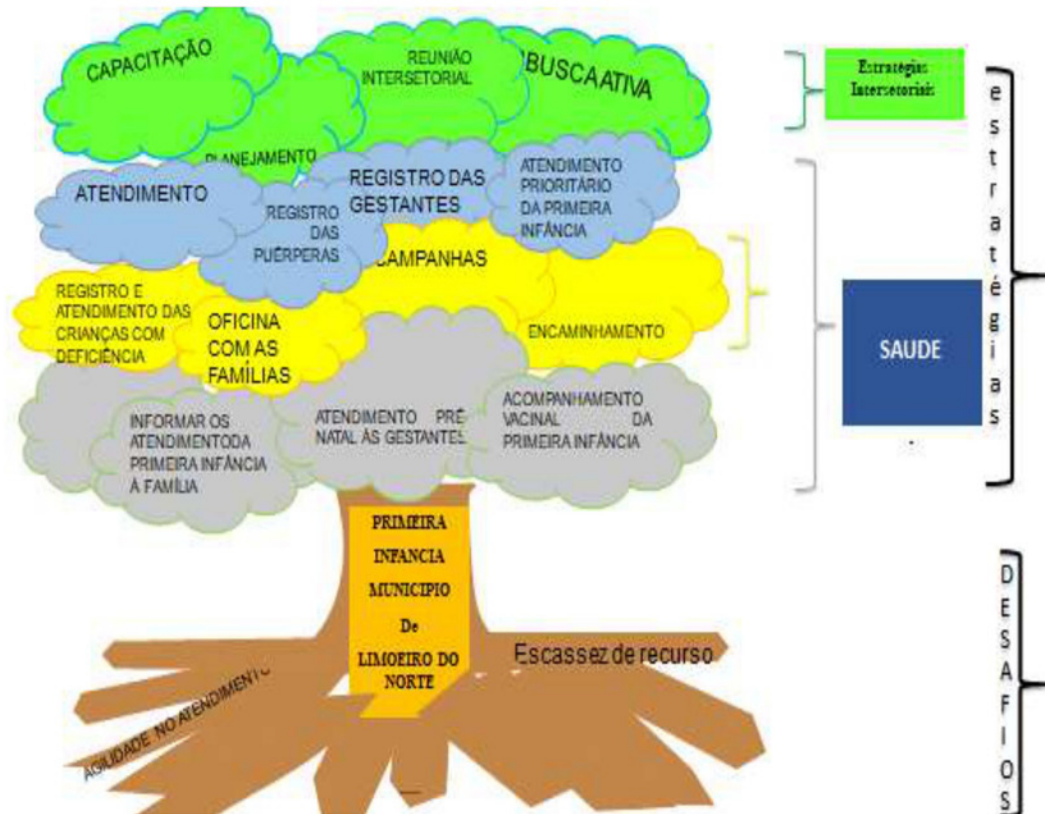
CAPACITAÇÃO

REUNIÃO INTERSETORIAL

BUSCA ATIVA

PLANEJAMENTO

ATENDIMENTO

REGISTRO DAS GESTANTES

ATENDIMENTO PRIORITÁRIO DA PRIMEIRA INFÂNCIA

REGISTRO DAS PUÉRPERAS

CAMPANHAS

REGISTRO E ATENDIMENTO DAS CRIANÇAS COM DEFICIÊNCIA

OFICINA COM AS FAMÍLIAS

ENCAMINHAMENTO

INFORMAR OS ATENDIMENTODA PRIMEIRA INFÂNCIA À FAMÍLIA

ATENDIMENTO PRÉ NATAL ÀS GESTANTES

ACOMPANHAMENTO VACINAL DA PRIMEIRA INFÂNCIA

PRIMEIRA INFANCIA MUNICIPIO De LIMOEIRO DO NORTE

Escassez de recurso

AGILIDADE NO ATENDIMENTO

Estratégias Intersetoriais

SAUDE

estratégias

DESAFIOS